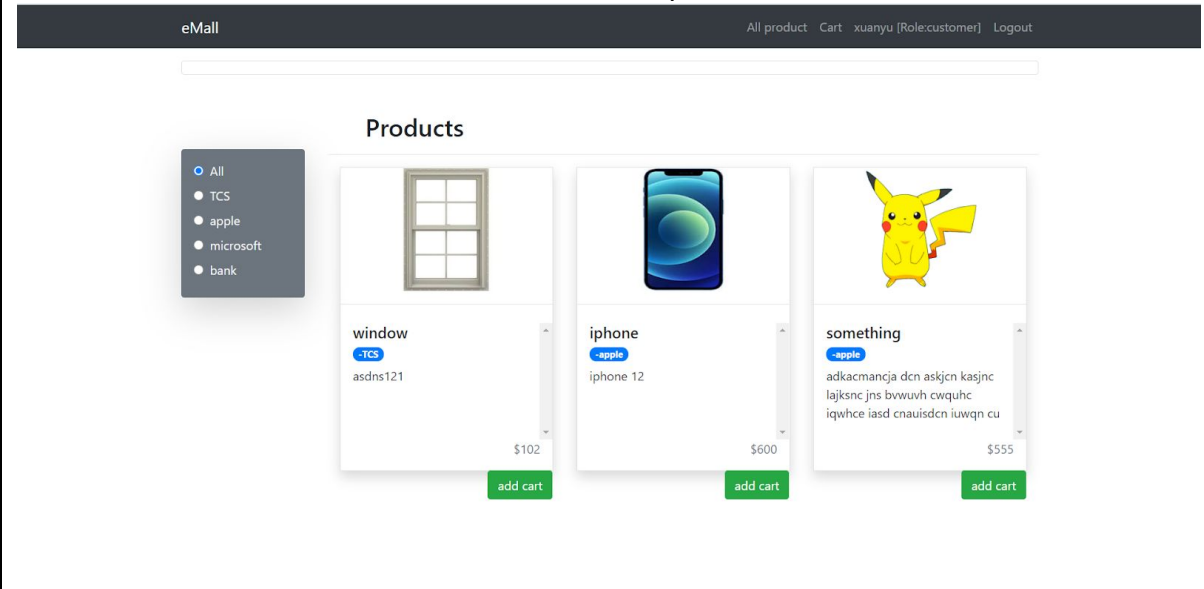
eMall

All product Cart xuanyu [Role:customer] Logout

Products

All
TCS
apple
microsoft
bank

window
-TCS
asdns121
$102
add cart

iphone
-apple
iphone 12
$600
add cart

something
-apple
adkacmancja dcn askjcn kasjnc lajksnc jns bvwuvh cwquhc iqwhce iasd cnauisdcn iuwqn cu
$555
add cart